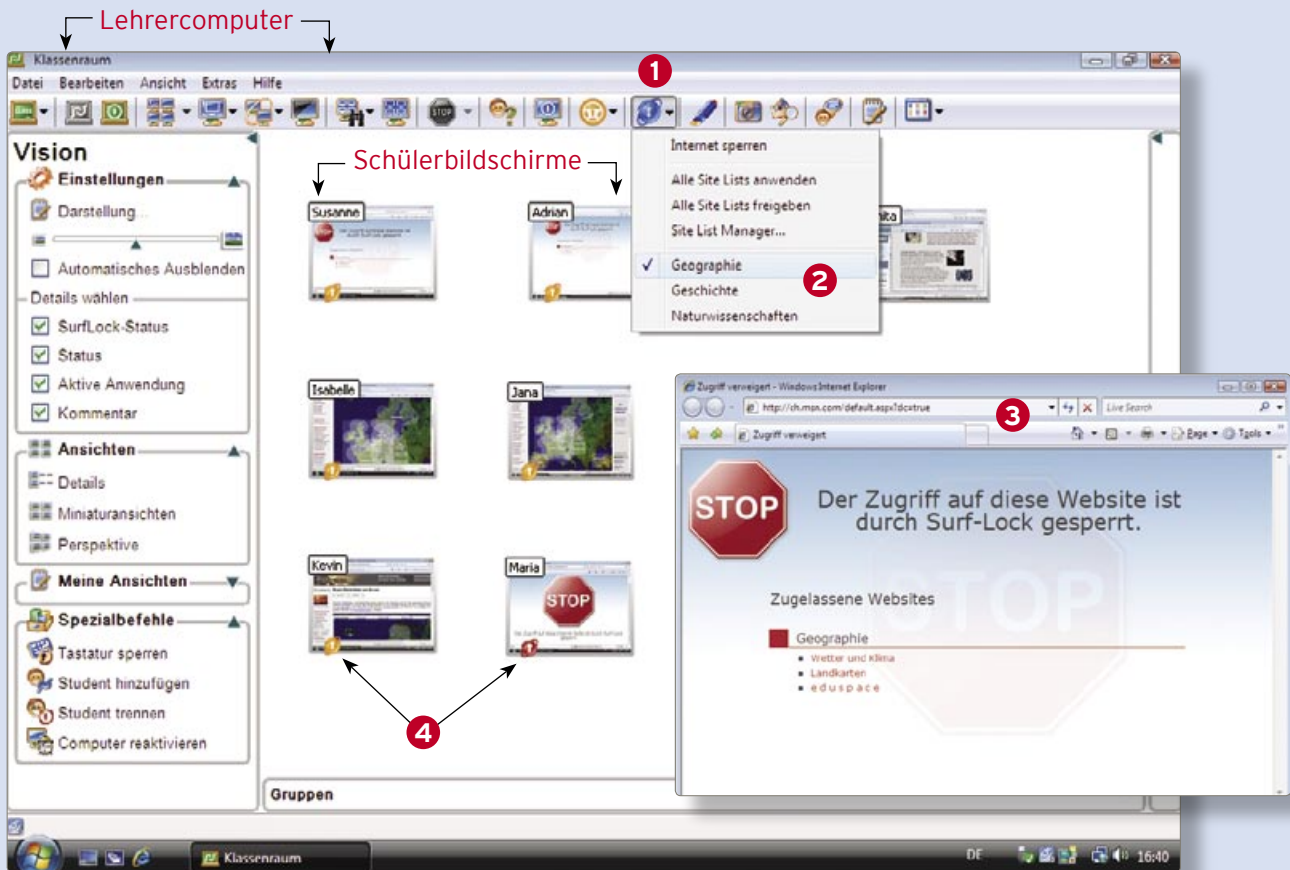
Lehrercomputer

Klassenraum

Datei Bearbeiten Ansicht Extras Hilfe

1

Vision

Einstellungen

Darstellung

Automatisches Ausblenden

Details wählen

SurfLock-Status

Status

Aktive Anwendung

Kommentar

Ansichten

Details

Miniaturansichten

Perspektive

Meine Ansichten

Spezialbefehle

Tastatur sperren

Student hinzufügen

Student trennen

Computer reaktivieren

Schülerbildschirme

Susanne

Adrian

Isabelle

Jana

Kevin

Maria

Internet sperren

Alle Site Lists anwenden

Alle Site Lists freigeben

Site List Manager...

Geographie

2

Geschichte

Naturwissenschaften

Zugriff verweigert - Windows Internet Explorer

http://ch.msn.com/default.aspx?dc=true

3

Live Search

Zugriff verweigert

Page Tools

STOP

Der Zugriff auf diese Website ist durch Surf-Lock gesperrt.

Zugelassene Websites

Geographie

Wetter und Klima

Landkarten

eduspace

4

Gruppen

Klassenraum

DE

16:40